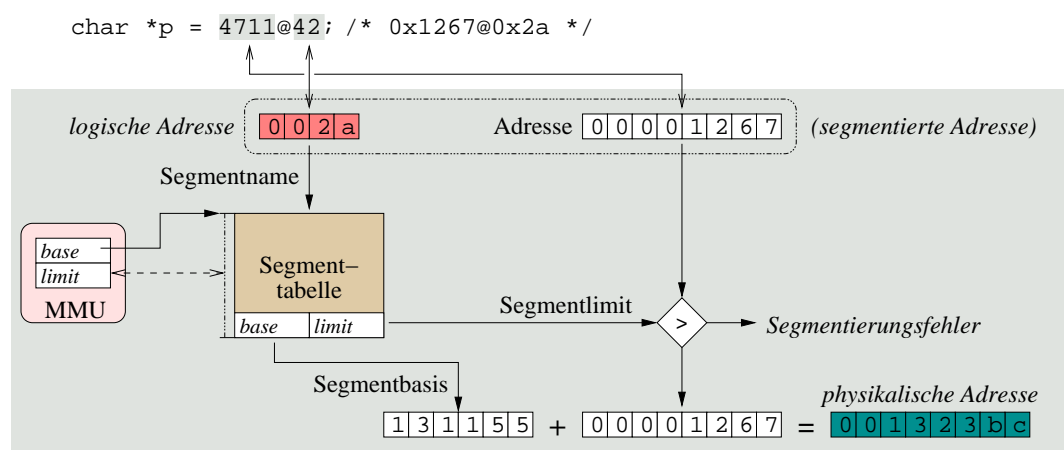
char *p = 4711@42; /* 0x1267@0x2a */

logische Adresse 0 0 2 a

Adresse 0 0 0 0 1 2 6 7 (segmentierte Adresse)

Segmentname

base
limit
MMU

Segment–
tabelle
base | limit

Segmentlimit

>

Segmentierungsfehler

Segmentbasis

1 3 1 1 5 5 + 0 0 0 0 1 2 6 7 = 0 0 1 3 2 3 b c

physikalische Adresse